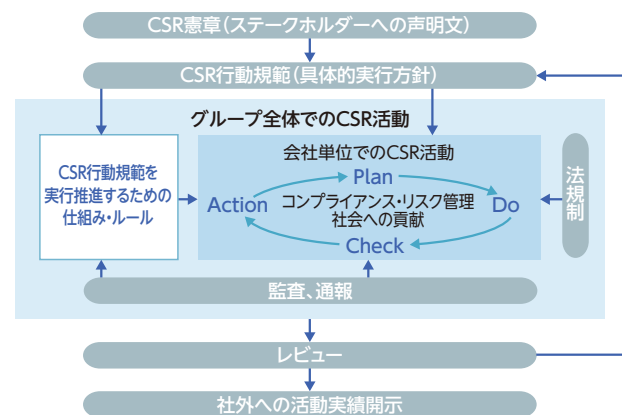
CSR憲章（ステークホルダーへの声明文）

CSR行動規範（具体的実行方針）

グループ全体でのCSR活動

CSR行動規範を実行推進するための仕組み・ルール

会社単位でのCSR活動

Plan

Action

コンプライアンス・リスク管理
社会への貢献

Do

Check

法規制

監査、通報

レビュー

社外への活動実績開示